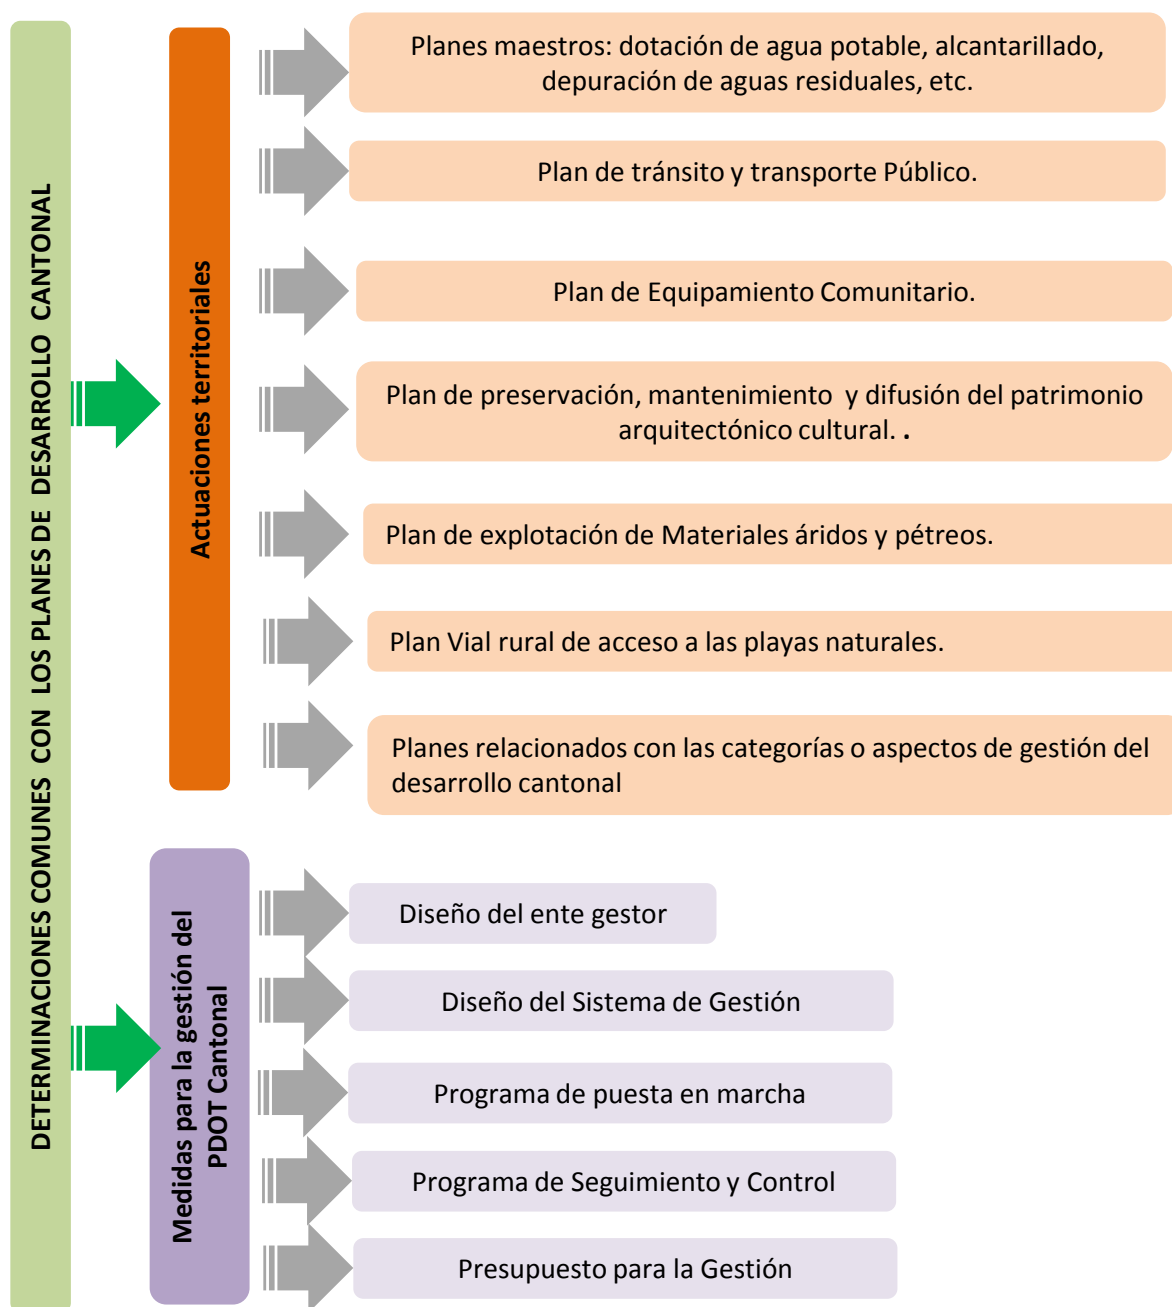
DETERMINACIONES COMUNES CON LOS PLANES DE DESARROLLO CANTONAL

Actuaciones territoriales

Planes maestros: dotación de agua potable, alcantarillado, depuración de aguas residuales, etc.

Plan de tránsito y transporte Público.

Plan de Equipamiento Comunitario.

Plan de preservación, mantenimiento y difusión del patrimonio arquitectónico cultural. .

Plan de explotación de Materiales áridos y pétreos.

Plan Vial rural de acceso a las playas naturales.

Planes relacionados con las categorías o aspectos de gestión del desarrollo cantonal

Medidas para la gestión del PDOT Cantonal

Diseño del ente gestor

Diseño del Sistema de Gestión

Programa de puesta en marcha

Programa de Seguimiento y Control

Presupuesto para la Gestión